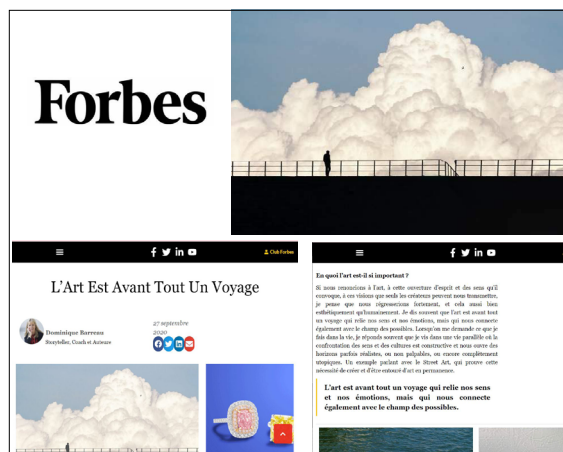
Forbes

Club Forbes

L'Art Est Avant Tout Un Voyage

Dominique Barreau
Storyteller, Coach et Auteure

27 septembre 2020

En quoi l'art est-il si important ?

Si nous renoncions à l'art, à cette ouverture d'esprit et des sens qu'il convoque, à ces visions que seuls les créateurs peuvent nous transmettre, je pense que nous régresserions fortement, et cela aussi bien esthétiquement qu'humainement. Je dis souvent que l'art est avant tout un voyage qui relie nos sens et nos émotions, mais qui nous connecte également avec le champ des possibles. Lorsqu'on me demande ce que je fais dans la vie, je réponds souvent que je vis dans une vie parallèle et la confrontation des sens et des cultures est constructive et nous ouvre des horizons parfois réalistes, ou non palpables, ou encore complètement utopiques. Un exemple parlant avec le Street Art, qui prouve cette nécessité de créer et d'être entouré d'art en permanence.

L'art est avant tout un voyage qui relie nos sens et nos émotions, mais qui nous connecte également avec le champ des possibles.